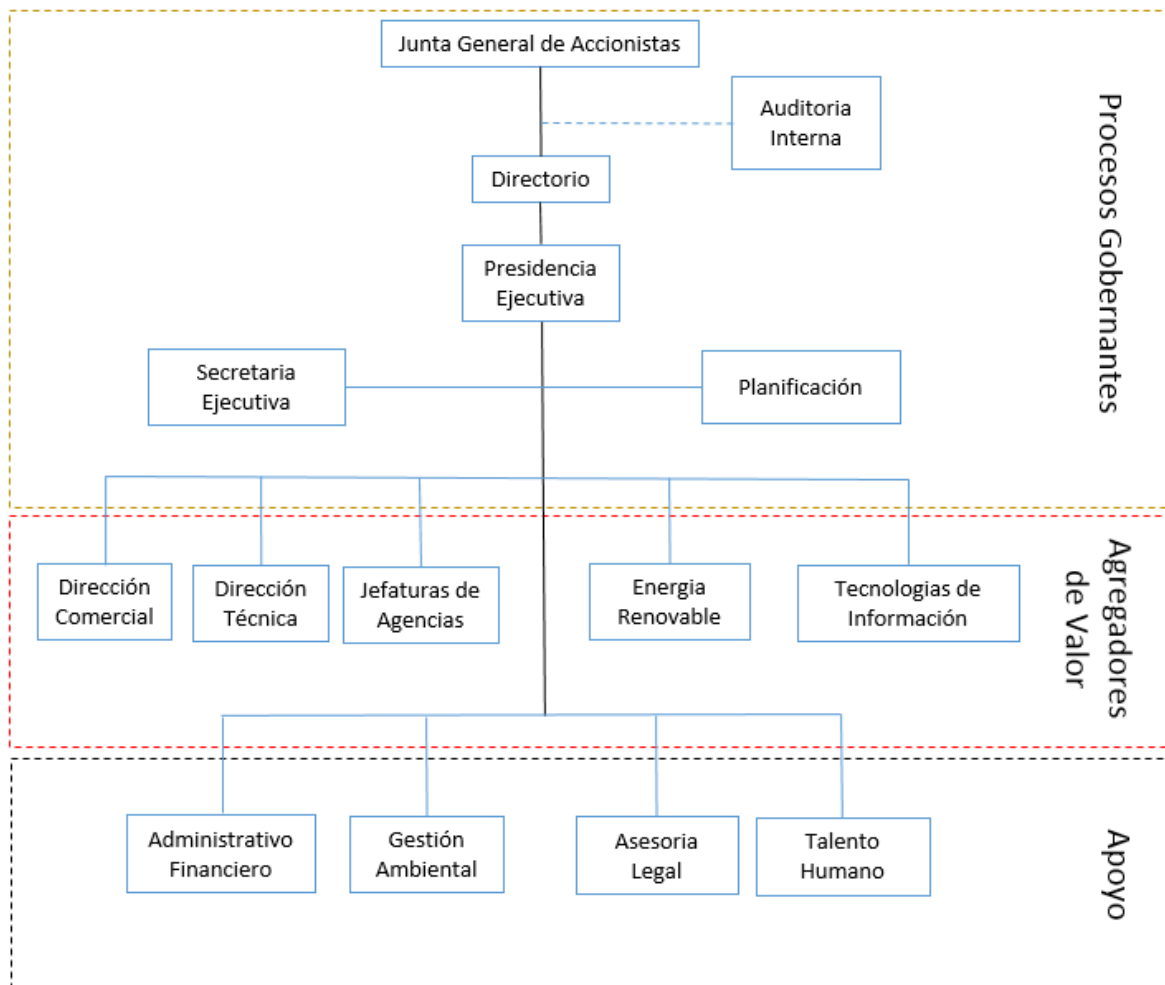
Junta General de Accionistas

Auditoria Interna

Directorio

Presidencia Ejecutiva

Secretaria Ejecutiva

Planificación

Procesos Gobernantes

Dirección Comercial

Dirección Técnica

Jefaturas de Agencias

Energia Renovable

Tecnologias de Información

Agregadores de Valor

Administrativo Financiero

Gestión Ambiental

Asesoria Legal

Talento Humano

Apoyo